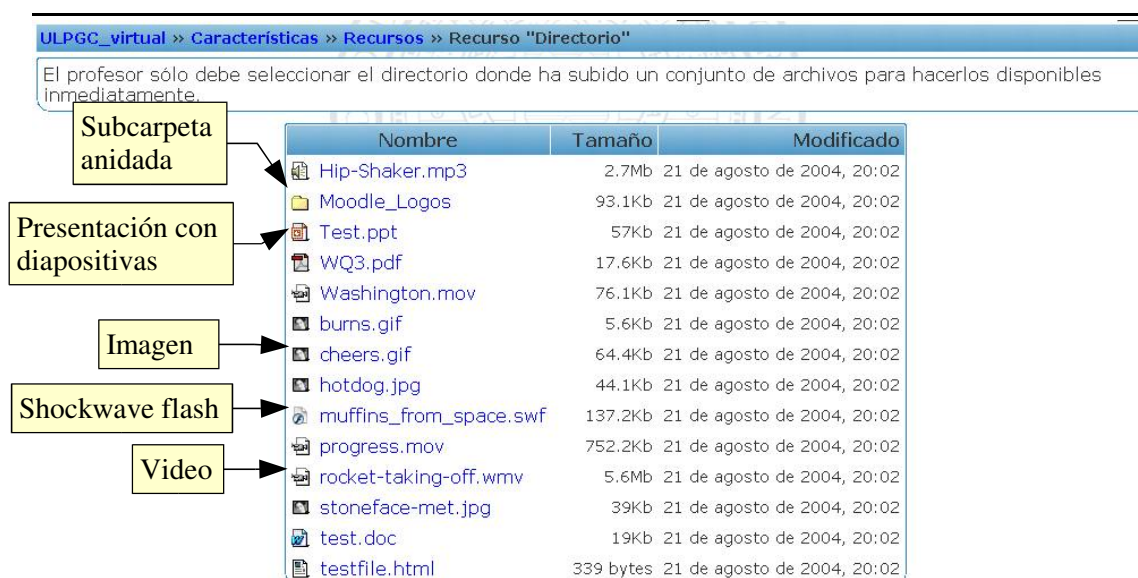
ULPGC_virtual » Características » Recursos » Recurso "Directorio"

El profesor sólo debe seleccionar el directorio donde ha subido un conjunto de archivos para hacerlos disponibles inmediatamente.

Subcarpeta anidada

Presentación con diapositivas

Imagen

Shockwave flash

Video

| Nombre | Tamaño | Modificado |
|---|---|---|
| Hip-Shaker.mp3 | 2.7Mb | 21 de agosto de 2004, 20:02 |
| Moodle_Logos | 93.1Kb | 21 de agosto de 2004, 20:02 |
| Test.ppt | 57Kb | 21 de agosto de 2004, 20:02 |
| WQ3.pdf | 17.6Kb | 21 de agosto de 2004, 20:02 |
| Washington.mov | 76.1Kb | 21 de agosto de 2004, 20:02 |
| burns.gif | 5.6Kb | 21 de agosto de 2004, 20:02 |
| cheers.gif | 64.4Kb | 21 de agosto de 2004, 20:02 |
| hotdog.jpg | 44.1Kb | 21 de agosto de 2004, 20:02 |
| muffins_from_space.swf | 137.2Kb | 21 de agosto de 2004, 20:02 |
| progress.mov | 752.2Kb | 21 de agosto de 2004, 20:02 |
| rocket-taking-off.wmv | 5.6Mb | 21 de agosto de 2004, 20:02 |
| stoneface-met.jpg | 39Kb | 21 de agosto de 2004, 20:02 |
| test.doc | 19Kb | 21 de agosto de 2004, 20:02 |
| testfile.html | 339 bytes | 21 de agosto de 2004, 20:02 |